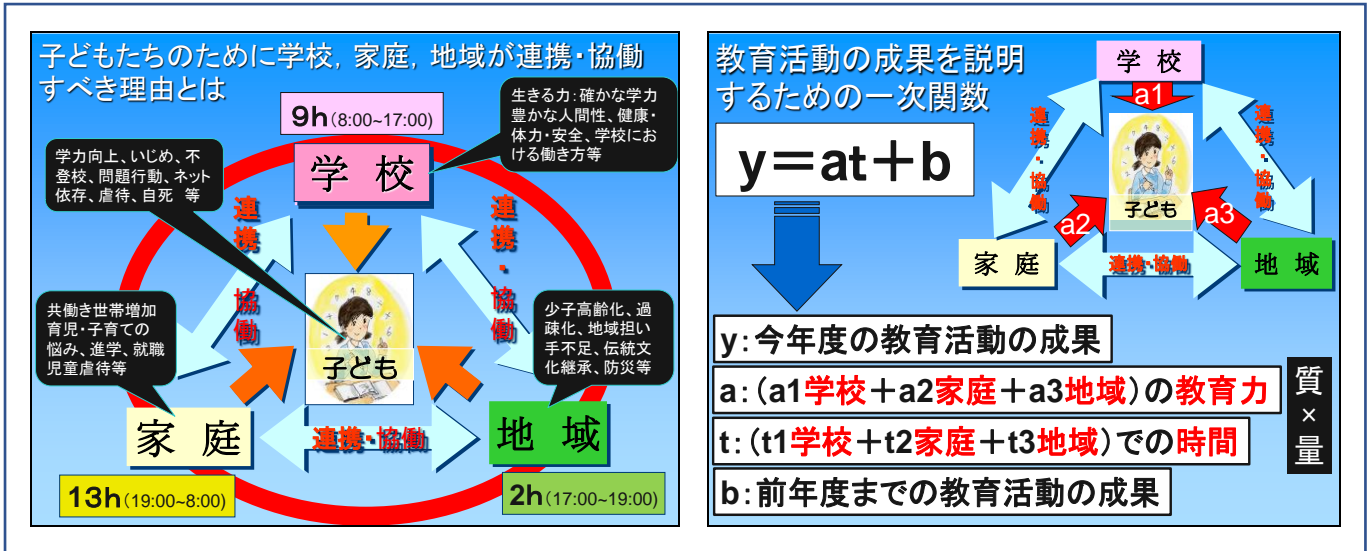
子どもたちのために学校，家庭，地域が連携・協働すべき理由とは

9h (8:00~17:00)

生きる力：確かな学力 豊かな人間性、健康・体力・安全、学校における働き方等

学力向上、いじめ、不登校、問題行動、ネット依存、虐待、自死 等

学 校

連携・協働

連携・協働

共働き世帯増加 育児・子育ての悩み、進学、就職 児童虐待等

少子高齢化、過疎化、地域担い手不足、伝統文化継承、防災等

子ども

家 庭

連携・協働

地 域

13h (19:00~8:00)

2h (17:00~19:00)

教育活動の成果を説明するための一次関数

$y = at + b$

学 校

a1

連携・協働

連携・協働

子ども

a2

a3

家 庭

連携・協働

地 域

y：今年度の教育活動の成果

a：（a1学校＋a2家庭＋a3地域）の教育力

t：（t1学校＋t2家庭＋t3地域）での時間

b：前年度までの教育活動の成果

質×量